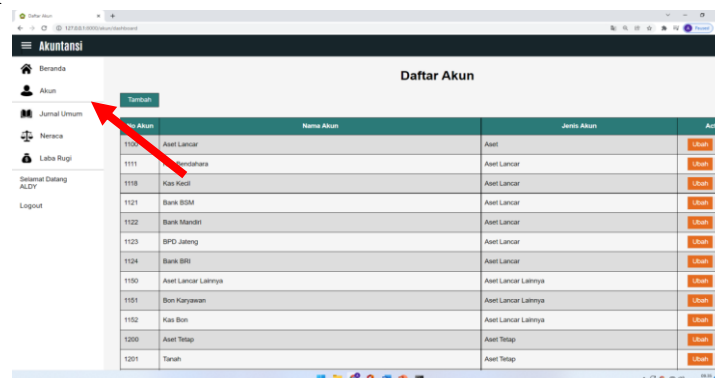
Daftar Akun
127.0.0.1:8000/akun/dashboard
Paused

Akuntansi

Beranda
Akun
Jurnal Umum
Neraca
Laba Rugi
Selamat Datang ALDY
Logout

Daftar Akun

Tambah

| No Akun | Nama Akun | Jenis Akun | Ac |
|---|---|---|---|
| 1100 | Aset Lancar | Aset | Ubah |
| 1111 | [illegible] Bendahara | Aset Lancar | Ubah |
| 1118 | Kas Kecil | Aset Lancar | Ubah |
| 1121 | Bank BSM | Aset Lancar | Ubah |
| 1122 | Bank Mandiri | Aset Lancar | Ubah |
| 1123 | BPD Jateng | Aset Lancar | Ubah |
| 1124 | Bank BRI | Aset Lancar | Ubah |
| 1150 | Aset Lancar Lainnya | Aset Lancar Lainnya | Ubah |
| 1151 | Bon Karyawan | Aset Lancar Lainnya | Ubah |
| 1152 | Kas Bon | Aset Lancar Lainnya | Ubah |
| 1200 | Aset Tetap | Aset Tetap | Ubah |
| 1201 | Tanah | Aset Tetap | Ubah |